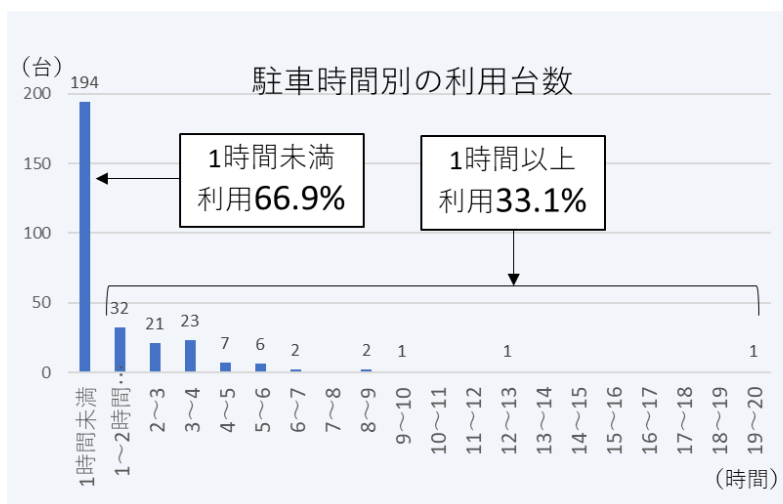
(台)

駐車時間別の利用台数

| | 1時間未満 | 1～2時間… | 2～3 | 3～4 | 4～5 | 5～6 | 6～7 | 7～8 | 8～9 | 9～10 | 10～11 | 11～12 | 12～13 | 13～14 | 14～15 | 15～16 | 16～17 | 17～18 | 18～19 | 19～20 |
|---|---|---|---|---|---|---|---|---|---|---|---|---|---|---|---|---|---|---|---|---|
| 台数 | 194 | 32 | 21 | 23 | 7 | 6 | 2 | | 2 | 1 | | | 1 | | | | | | | 1 |

200
150
100
50
0

1時間未満
利用66.9%

1時間以上
利用33.1%

(時間)